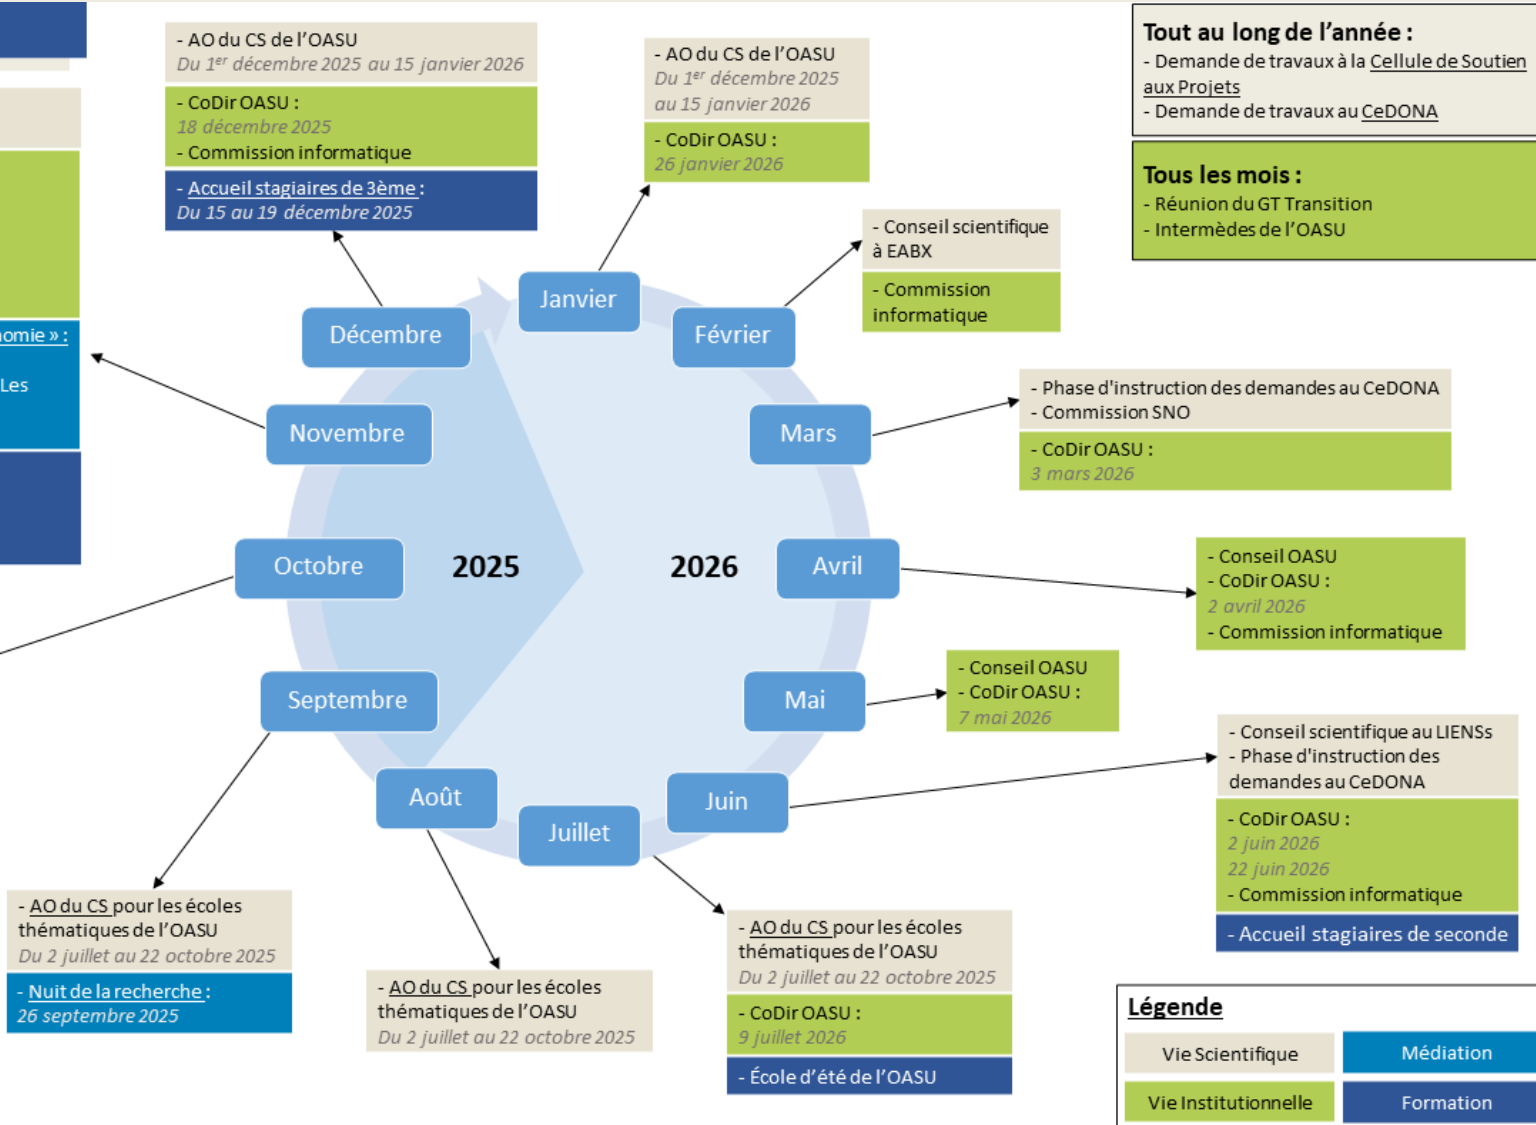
- AO du CS de l'OASU
Du 1$^{er}$ décembre 2025 au 15 janvier 2026

- CoDir OASU :
18 décembre 2025
- Commission informatique

- Accueil stagiaires de 3ème :
Du 15 au 19 décembre 2025

- AO du CS de l'OASU
Du 1$^{er}$ décembre 2025 au 15 janvier 2026

- CoDir OASU :
26 janvier 2026

Tout au long de l'année :
- Demande de travaux à la Cellule de Soutien aux Projets
- Demande de travaux au CeDONA

Tous les mois :
- Réunion du GT Transition
- Intermèdes de l'OASU

- Conseil scientifique à EABX

- Commission informatique

omie » :
Les

Janvier
Février
Décembre
Novembre
Mars
Octobre
2025
2026
Avril
Septembre
Mai
Août
Juillet
Juin

- Phase d'instruction des demandes au CeDONA
- Commission SNO

- CoDir OASU :
3 mars 2026

- Conseil OASU
- CoDir OASU :
2 avril 2026
- Commission informatique

- Conseil OASU
- CoDir OASU :
7 mai 2026

- Conseil scientifique au LIENSs
- Phase d'instruction des demandes au CeDONA

- CoDir OASU :
2 juin 2026
22 juin 2026
- Commission informatique

- Accueil stagiaires de seconde

- AO du CS pour les écoles thématiques de l'OASU
Du 2 juillet au 22 octobre 2025

- Nuit de la recherche :
26 septembre 2025

- AO du CS pour les écoles thématiques de l'OASU
Du 2 juillet au 22 octobre 2025

- AO du CS pour les écoles thématiques de l'OASU
Du 2 juillet au 22 octobre 2025

- CoDir OASU :
9 juillet 2026

- École d'été de l'OASU

Légende
| Vie Scientifique | Médiation |
|---|---|
| Vie Institutionnelle | Formation |